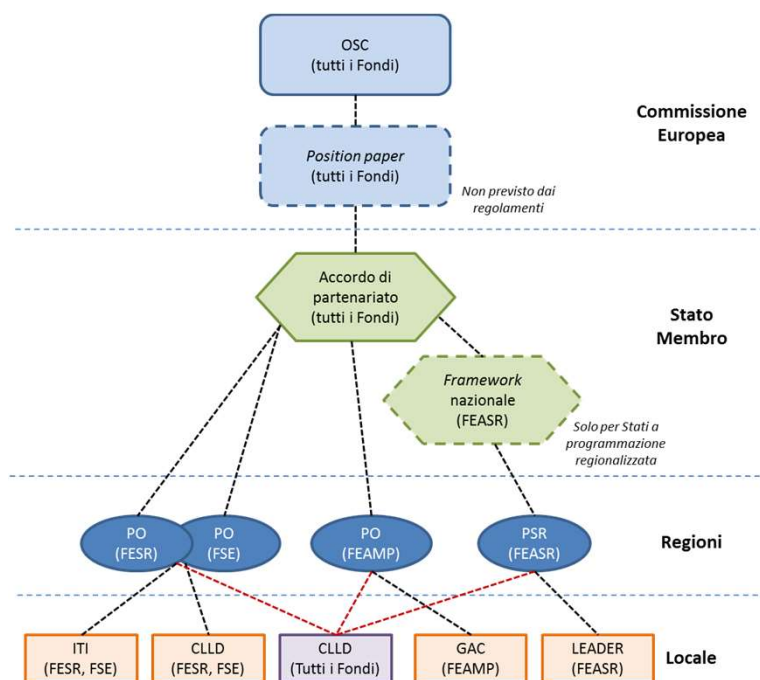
OSC
(tutti i Fondi)

Commissione Europea

Position paper
(tutti i Fondi)

Non previsto dai regolamenti

Accordo di partenariato
(tutti i Fondi)

Stato Membro

Framework nazionale
(FEASR)

Solo per Stati a programmazione regionalizzata

PO
(FESR)

PO
(FSE)

PO
(FEAMP)

PSR
(FEASR)

Regioni

ITI
(FESR, FSE)

CLLD
(FESR, FSE)

CLLD
(Tutti i Fondi)

GAC
(FEAMP)

LEADER
(FEASR)

Locale